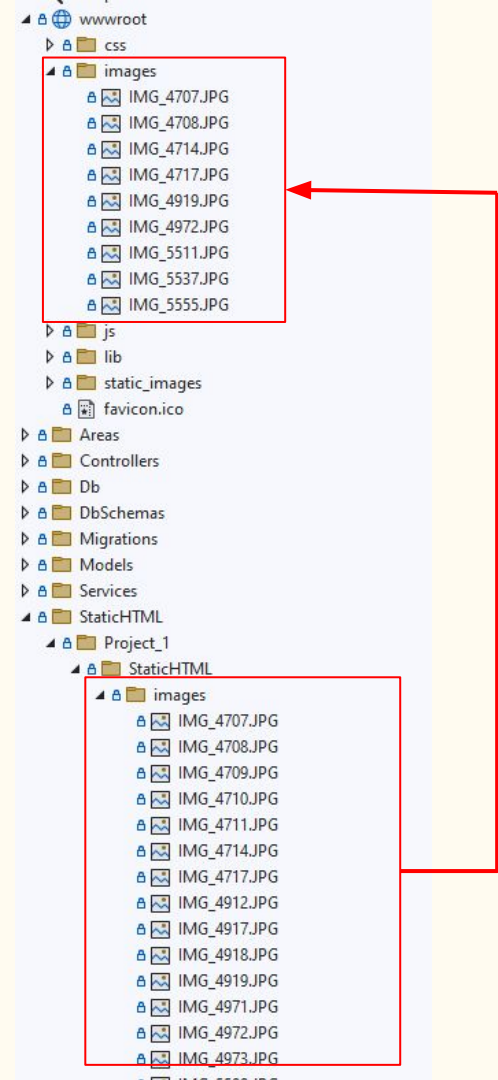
wwwroot
css
images
IMG_4707.JPG
IMG_4708.JPG
IMG_4714.JPG
IMG_4717.JPG
IMG_4919.JPG
IMG_4972.JPG
IMG_5511.JPG
IMG_5537.JPG
IMG_5555.JPG
js
lib
static_images
favicon.ico
Areas
Controllers
Db
DbSchemas
Migrations
Models
Services
StaticHTML
Project_1
StaticHTML
images
IMG_4707.JPG
IMG_4708.JPG
IMG_4709.JPG
IMG_4710.JPG
IMG_4711.JPG
IMG_4714.JPG
IMG_4717.JPG
IMG_4912.JPG
IMG_4917.JPG
IMG_4918.JPG
IMG_4919.JPG
IMG_4971.JPG
IMG_4972.JPG
IMG_4973.JPG
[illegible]